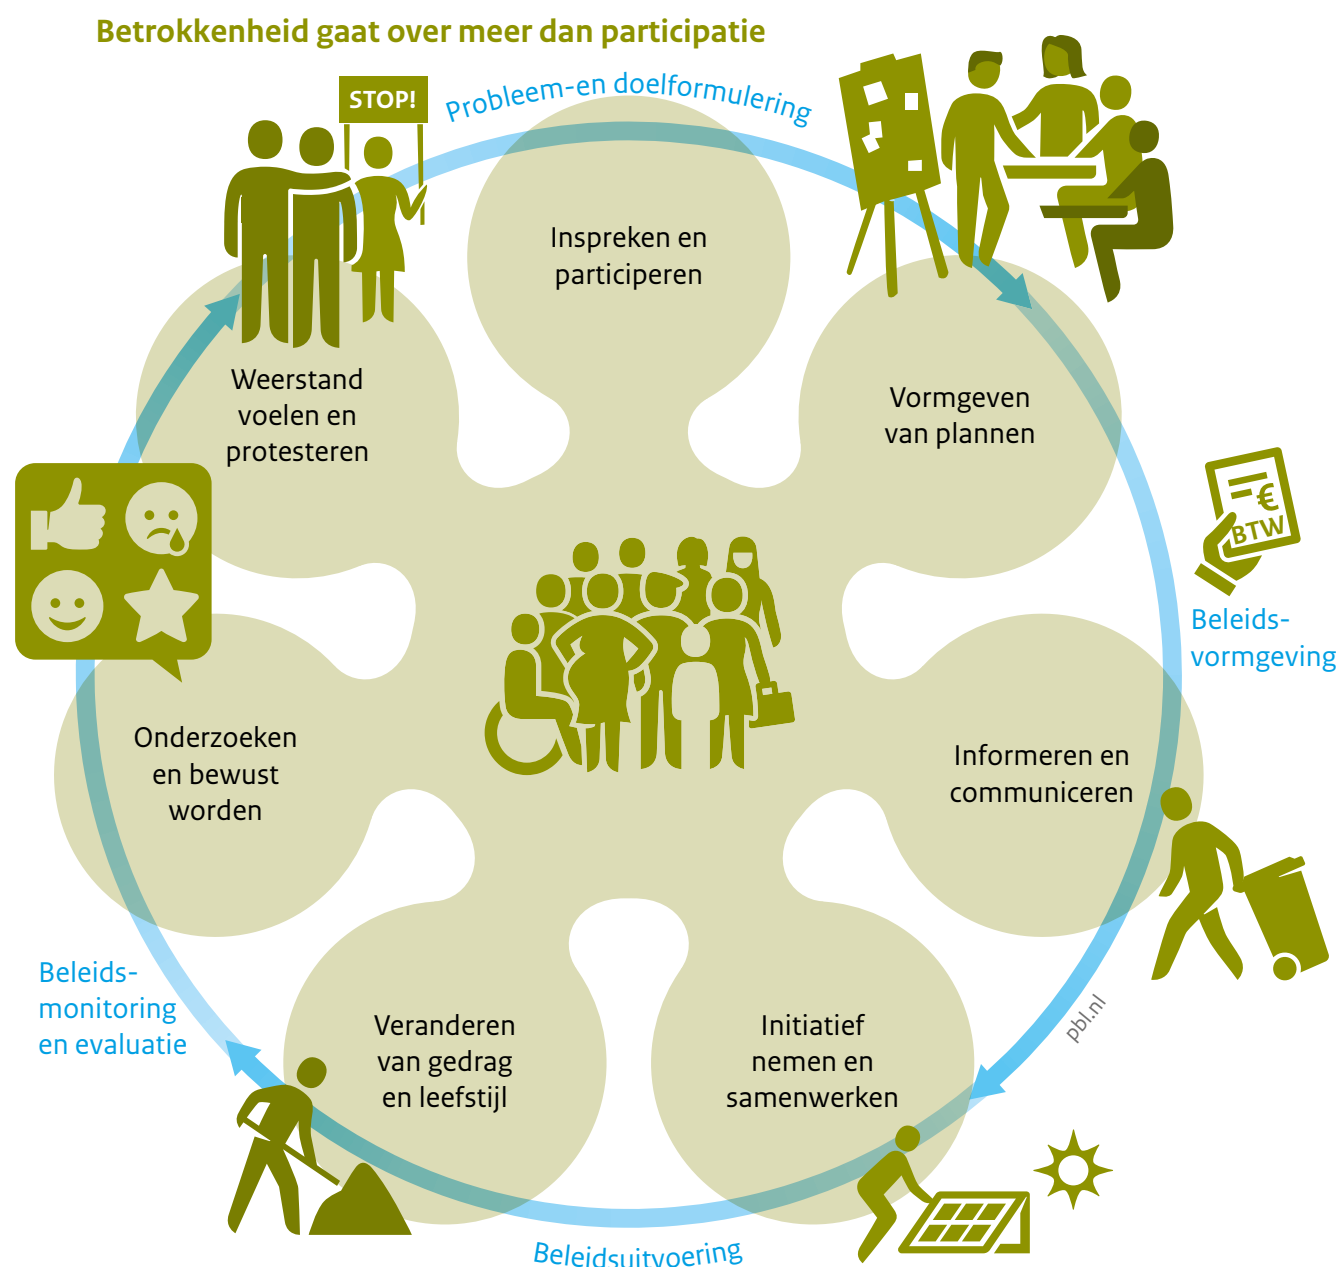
Betrokkenheid gaat over meer dan participatie

STOP!

Probleem-en doelformulering

Inspreken en participeren

Weerstand voelen en protesteren

Vormgeven van plannen

€ BTW

Beleids-vormgeving

Onderzoeken en bewust worden

Informeren en communiceren

Beleids-monitoring en evaluatie

Veranderen van gedrag en leefstijl

Initiatief nemen en samenwerken

pbl.nl

Beleidsuitvoering